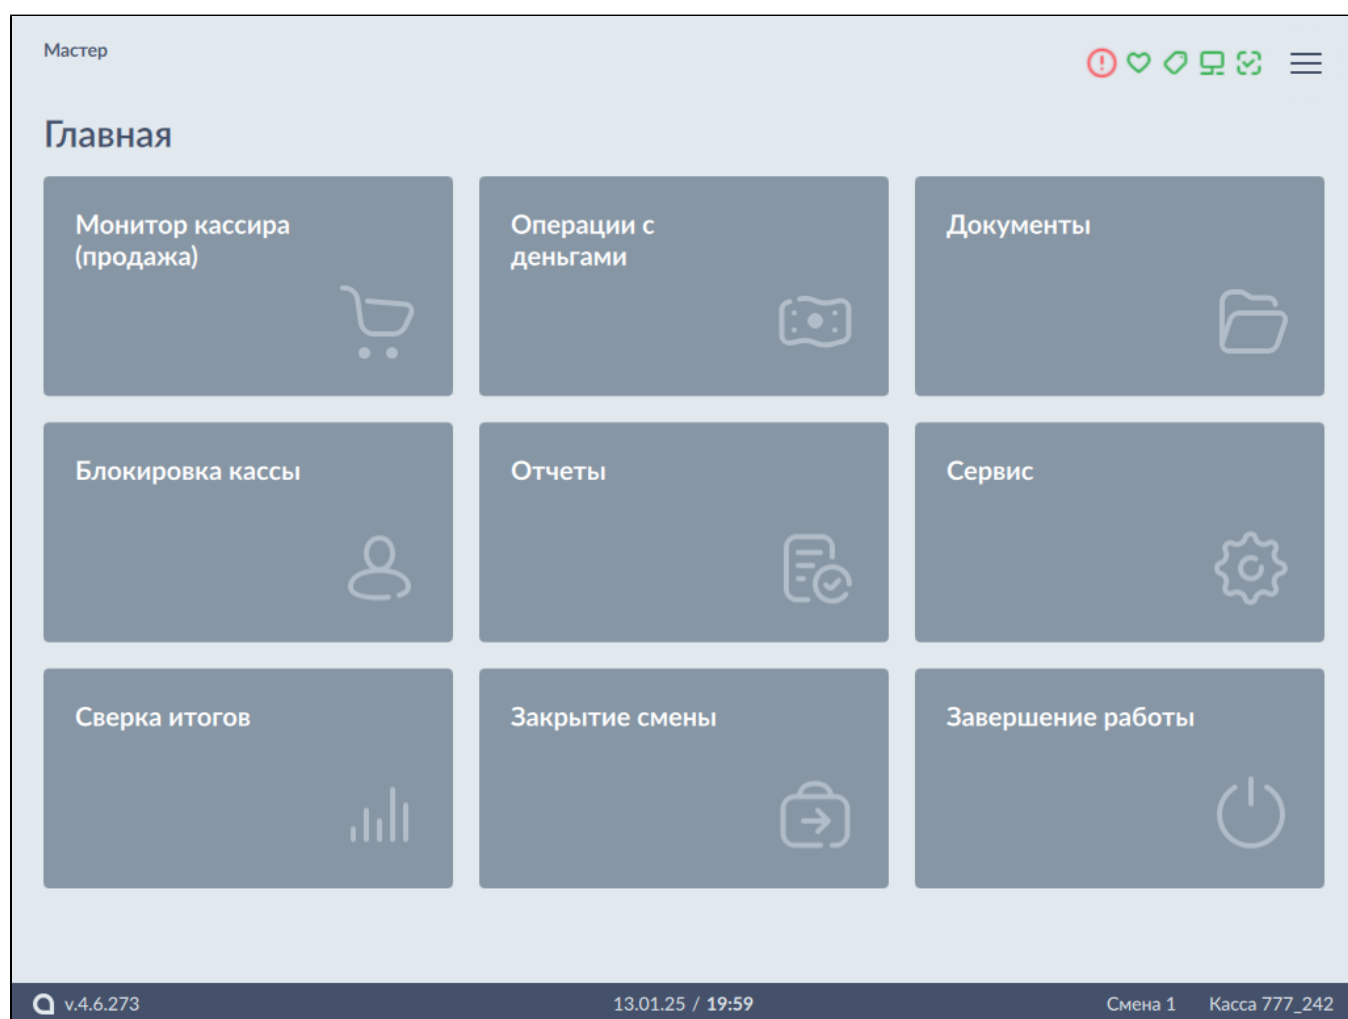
Мастер

Главная

Монитор кассира (продажа)

Операции с деньгами

Документы

Блокировка кассы

Отчеты

Сервис

Сверка итогов

Закрытие смены

Завершение работы

v.4.6.273

13.01.25 / 19:59

Смена 1

Касса 777_242